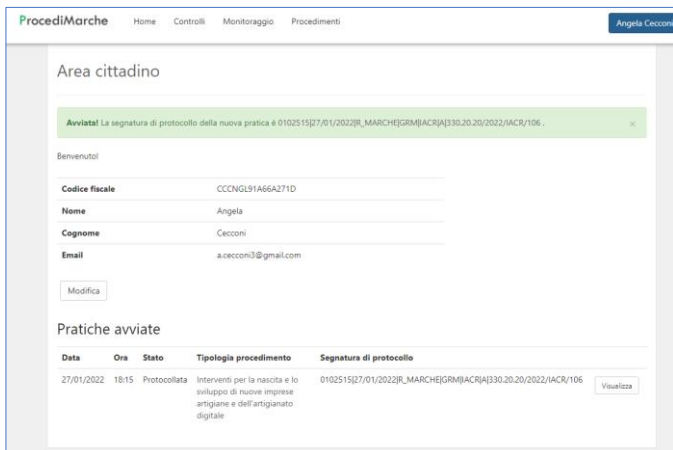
ProcediMarche Home Controlli Monitoraggio Procedimenti Angela Cecconi

Area cittadino

Avviata! La segnatura di protocollo della nuova pratica è 0102515|27/01/2022|R_MARCHE|GRM|IACR|A|330.20.20/2022/IACR/106 . ×

Benvenuto!

| Codice fiscale | CCCNGL91A66A271D |
|---|---|
| Nome | Angela |
| Cognome | Cecconi |
| Email | a.cecconi3@gmail.com |

Modifica

Pratiche avviate

| Data | Ora | Stato | Tipologia procedimento | Segnatura di protocollo | |
|---|---|---|---|---|---|
| 27/01/2022 | 18:15 | Protocollata | Interventi per la nascita e lo sviluppo di nuove imprese artigiane e dell'artigianato digitale | 0102515|27/01/2022|R_MARCHE|GRM|IACR|A|330.20.20/2022/IACR/106 | Visualizza |